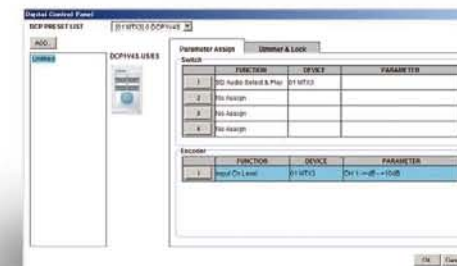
Digital Control Panel

DCP PRESET LIST [01 MTX3 0 DCP1V4S ▼]

ADD

Untitled

DCP1V4S-US/EU

Parameter Assign | Dimmer & Lock

Switch

| | FUNCTION | DEVICE | PARAMETER |
|---|---|---|---|
| 1 | SD Audio Select & Play | 01 MTX3 | |
| 2 | No Assign | | |
| 3 | No Assign | | |
| 4 | No Assign | | |

Encoder

| | FUNCTION | DEVICE | PARAMETER |
|---|---|---|---|
| 1 | Input Ch Level | 01 MTX3 | CH 1 -∞dB - +10dB |

OK Can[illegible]